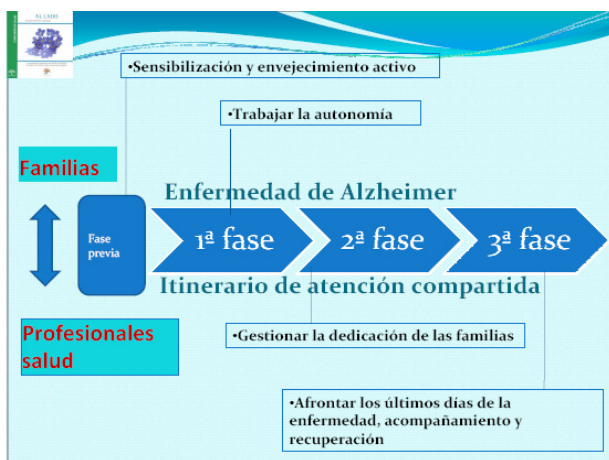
•Sensibilización y envejecimiento activo

•Trabajar la autonomía

Familias

Enfermedad de Alzheimer

Fase previa

1ª fase

2ª fase

3ª fase

Itinerario de atención compartida

Profesionales salud

•Gestionar la dedicación de las familias

•Afrontar los últimos días de la enfermedad, acompañamiento y recuperación